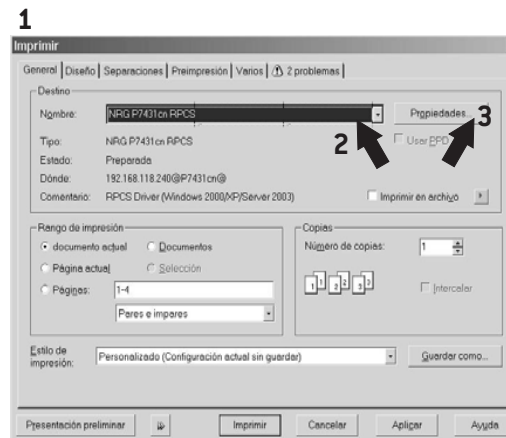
1

Imprimir

General | Diseño | Separaciones | Preimpresión | Varios | ⚠ 2 problemas

Destino

Nombre: NRG P7431cn RPCS

Propiedades...

3

2

Tipo: NRG P7431cn RPCS

Usar PPD

Estado: Preparada

Dónde: 192.168.118.240@P7431cn@

Comentario: RPCS Driver (Windows 2000/XP/Server 2003)

Imprimir en archivo

Rango de impresión

documento actual

Documentos

Página actual

Selección

Páginas: 1-4

Pares e impares

Copias

Número de copias: 1

Intercalar

Estilo de impresión: Personalizado (Configuración actual sin guardar)

Guardar como...

Presentación preliminar

Imprimir

Cancelar

Aplicar

Ayuda